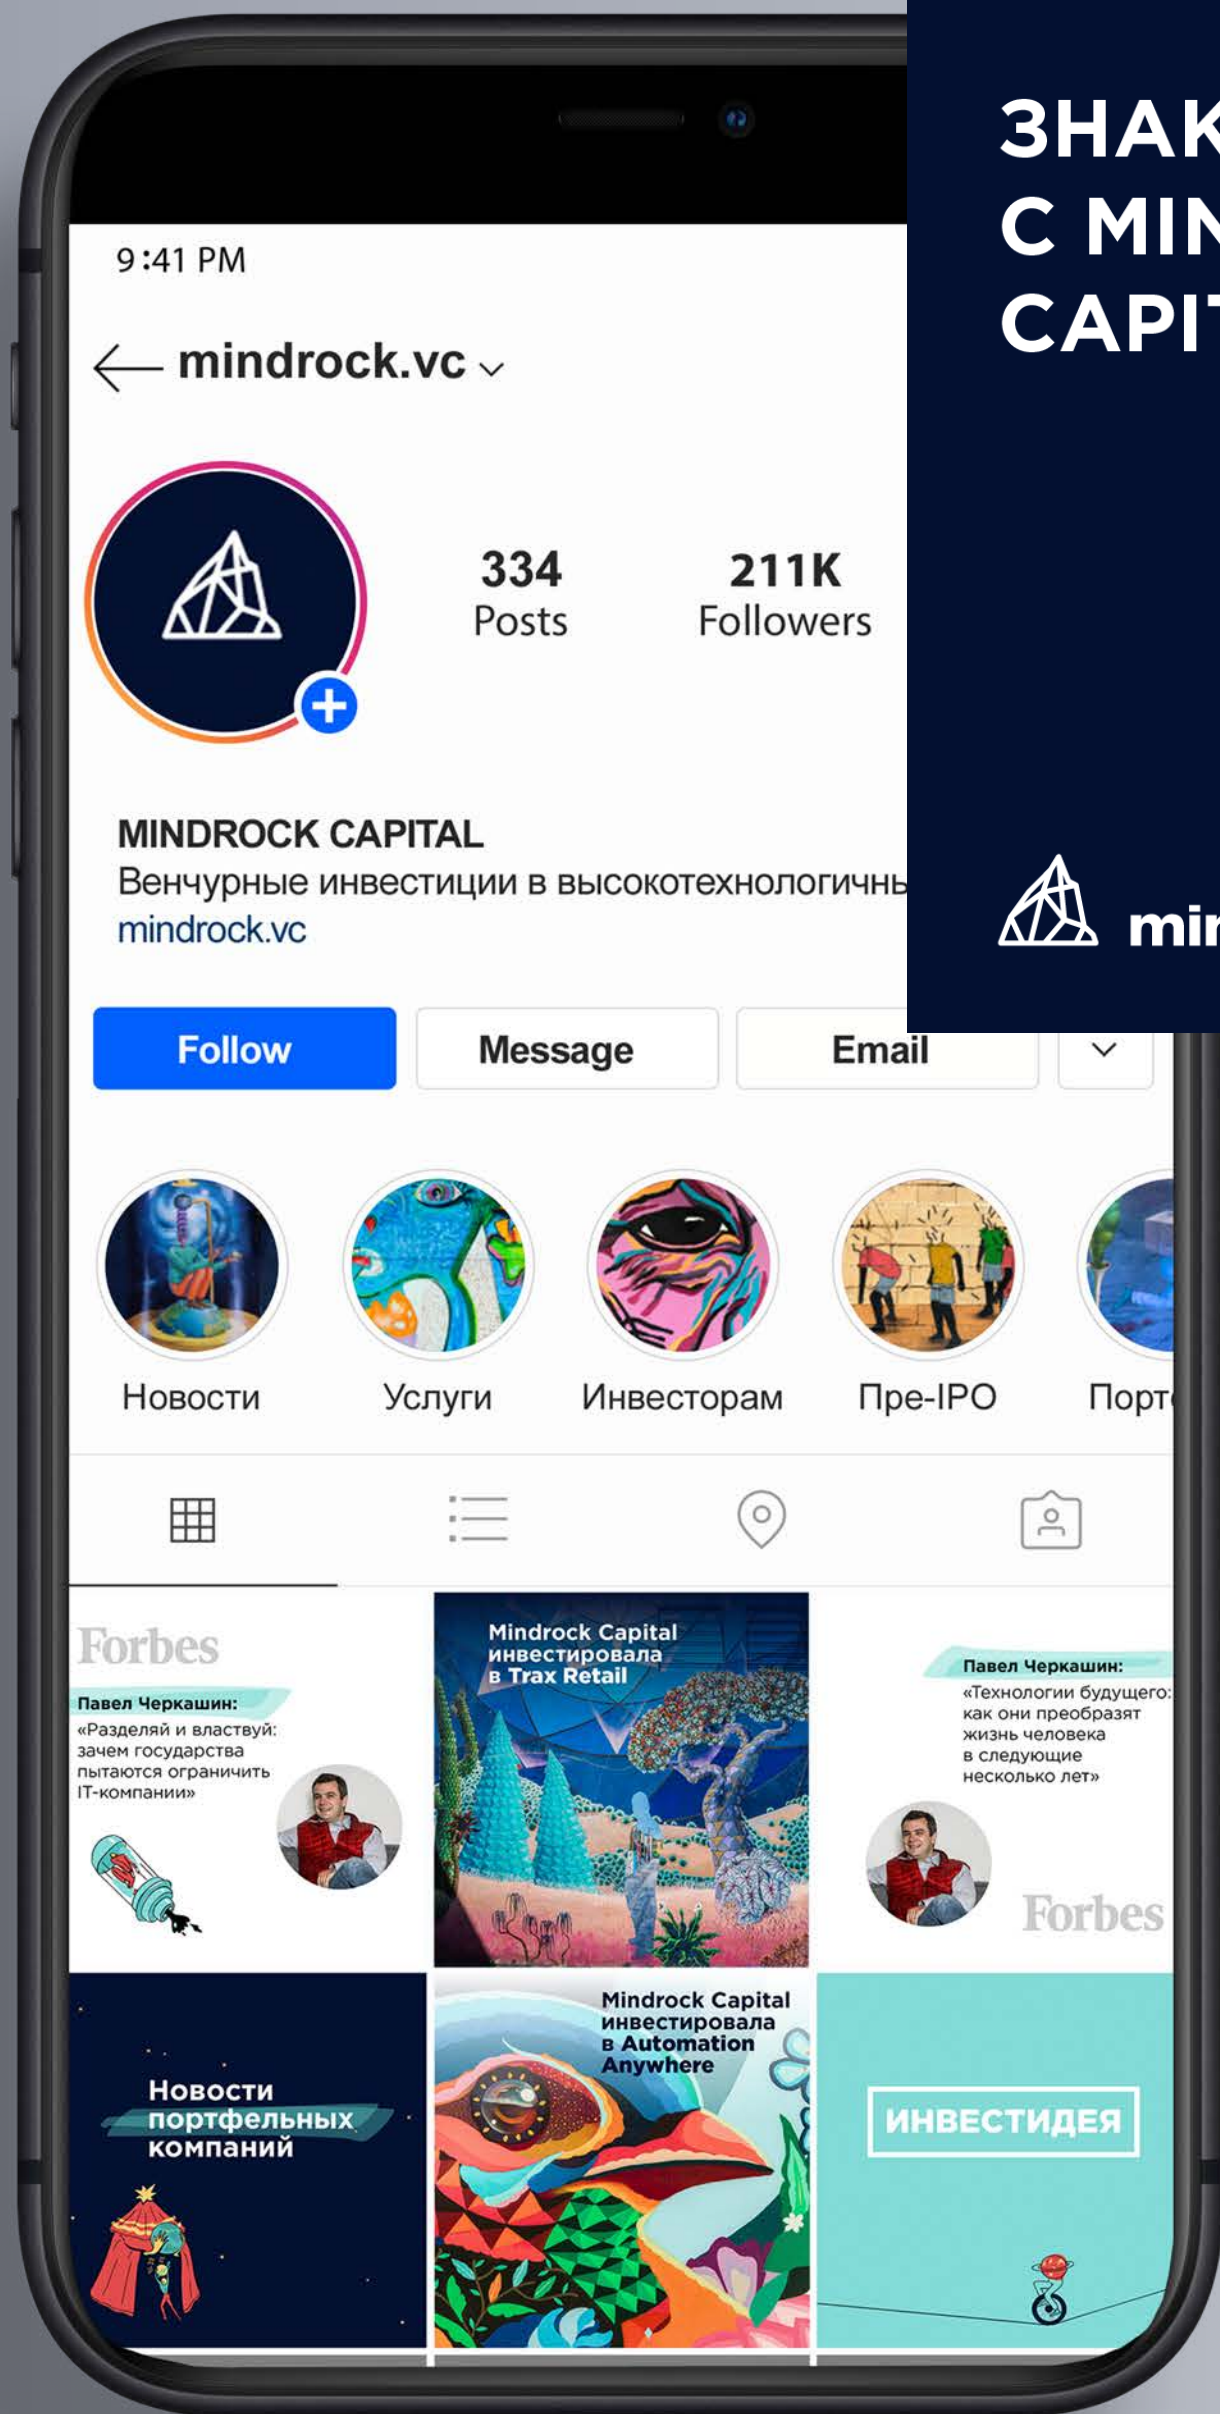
ЗНАК
С MIN
CAPIT

mi

9:41 PM

mindrock.vc

334
Posts

211K
Followers

MINDROCK CAPITAL
Венчурные инвестиции в высокотехнологичны
mindrock.vc

Follow
Message
Email

Новости
Услуги
Инвесторам
Пре-IPO
Порт

Forbes
Павел Черкашин:
«Разделяй и властвуй: зачем государства пытаются ограничить IT-компании»

Mindrock Capital инвестировала в Trax Retail

Павел Черкашин:
«Технологии будущего: как они преобразят жизнь человека в следующие несколько лет»
Forbes

Новости портфельных компаний

Mindrock Capital инвестировала в Automation Anywhere

ИНВЕСТИДЕЯ